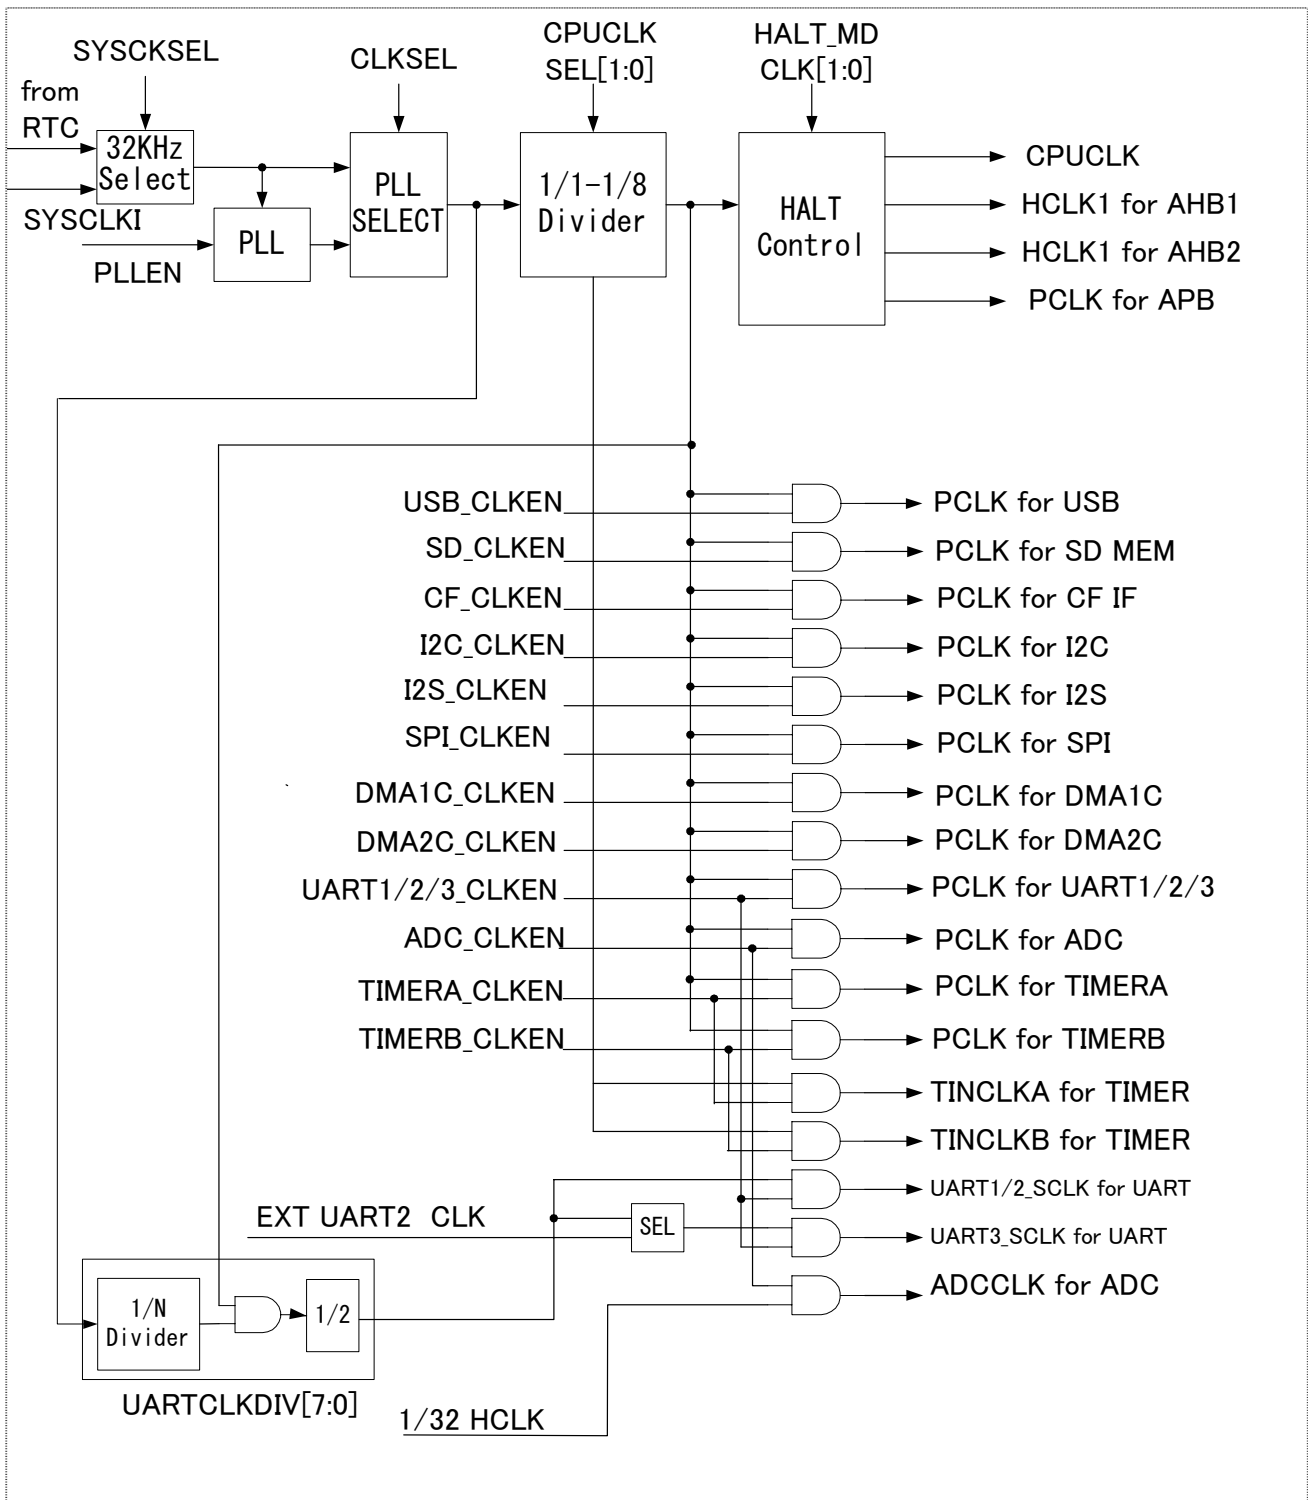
SYSCKSEL

from RTC

32KHz Select

SYSCLKI

PLLEN

PLL

CLKSEL

PLL SELECT

CPUCLK SEL[1:0]

1/1-1/8 Divider

HALT_MD CLK[1:0]

HALT Control

CPUCLK

HCLK1 for AHB1

HCLK1 for AHB2

PCLK for APB

USB_CLKEN

SD_CLKEN

CF_CLKEN

I2C_CLKEN

I2S_CLKEN

SPI_CLKEN

DMA1C_CLKEN

DMA2C_CLKEN

UART1/2/3_CLKEN

ADC_CLKEN

TIMERA_CLKEN

TIMERB_CLKEN

PCLK for USB

PCLK for SD MEM

PCLK for CF IF

PCLK for I2C

PCLK for I2S

PCLK for SPI

PCLK for DMA1C

PCLK for DMA2C

PCLK for UART1/2/3

PCLK for ADC

PCLK for TIMERA

PCLK for TIMERB

TINCLKA for TIMER

TINCLKB for TIMER

UART1/2_SCLK for UART

UART3_SCLK for UART

ADCCLK for ADC

EXT UART2 CLK

SEL

1/N Divider

1/2

UARTCLKDIV[7:0]

1/32 HCLK